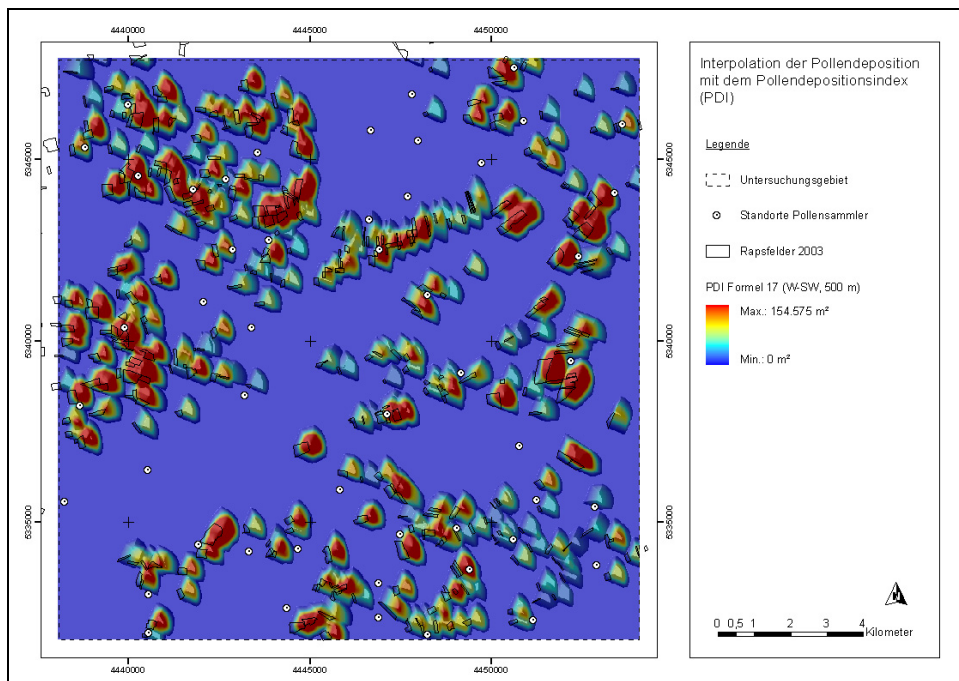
4440000 4445000 4450000

6345000
6340000
6335000

6345000
6340000
6335000

4440000 4445000 4450000

Interpolation der Pollendeposition mit dem Pollendepositionsindex (PDI)

Legende

Untersuchungsgebiet

Standorte Pollensammler

Rapsfelder 2003

PDI Formel 17 (W-SW, 500 m)

Max.: 154.575 m²

Min.: 0 m²

N

0 0,5 1 2 3 4 Kilometer